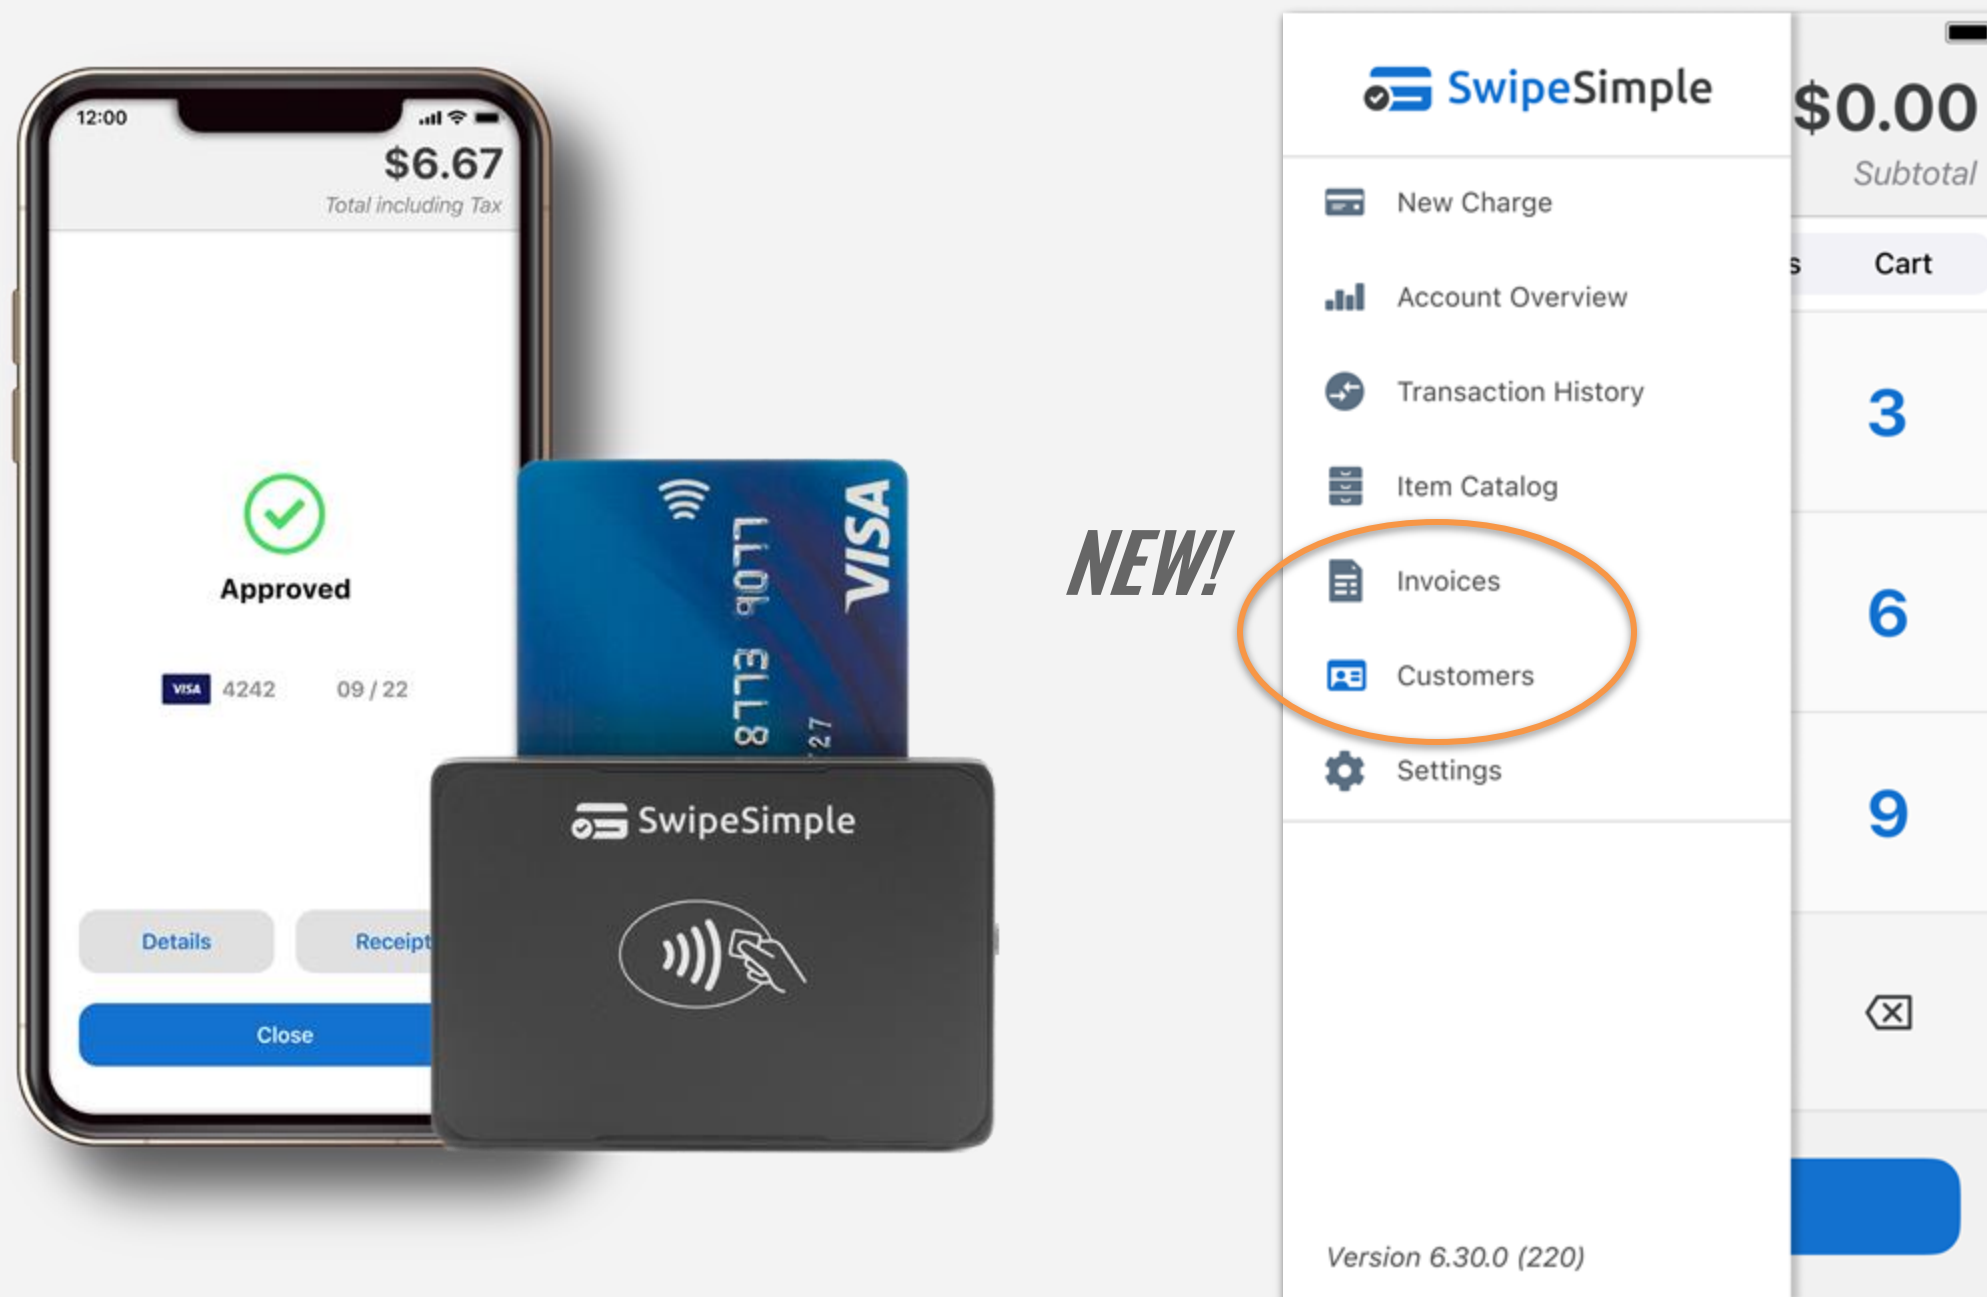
12:00

$6.67

Total including Tax

Approved

VISA 4242 09 / 22

Details

Receipt

Close

8773 9077

27

VISA

SwipeSimple

NEW!

SwipeSimple

New Charge

Account Overview

Transaction History

Item Catalog

Invoices

Customers

Settings

Version 6.30.0 (220)

$0.00

Subtotal

s Cart

3

6

9